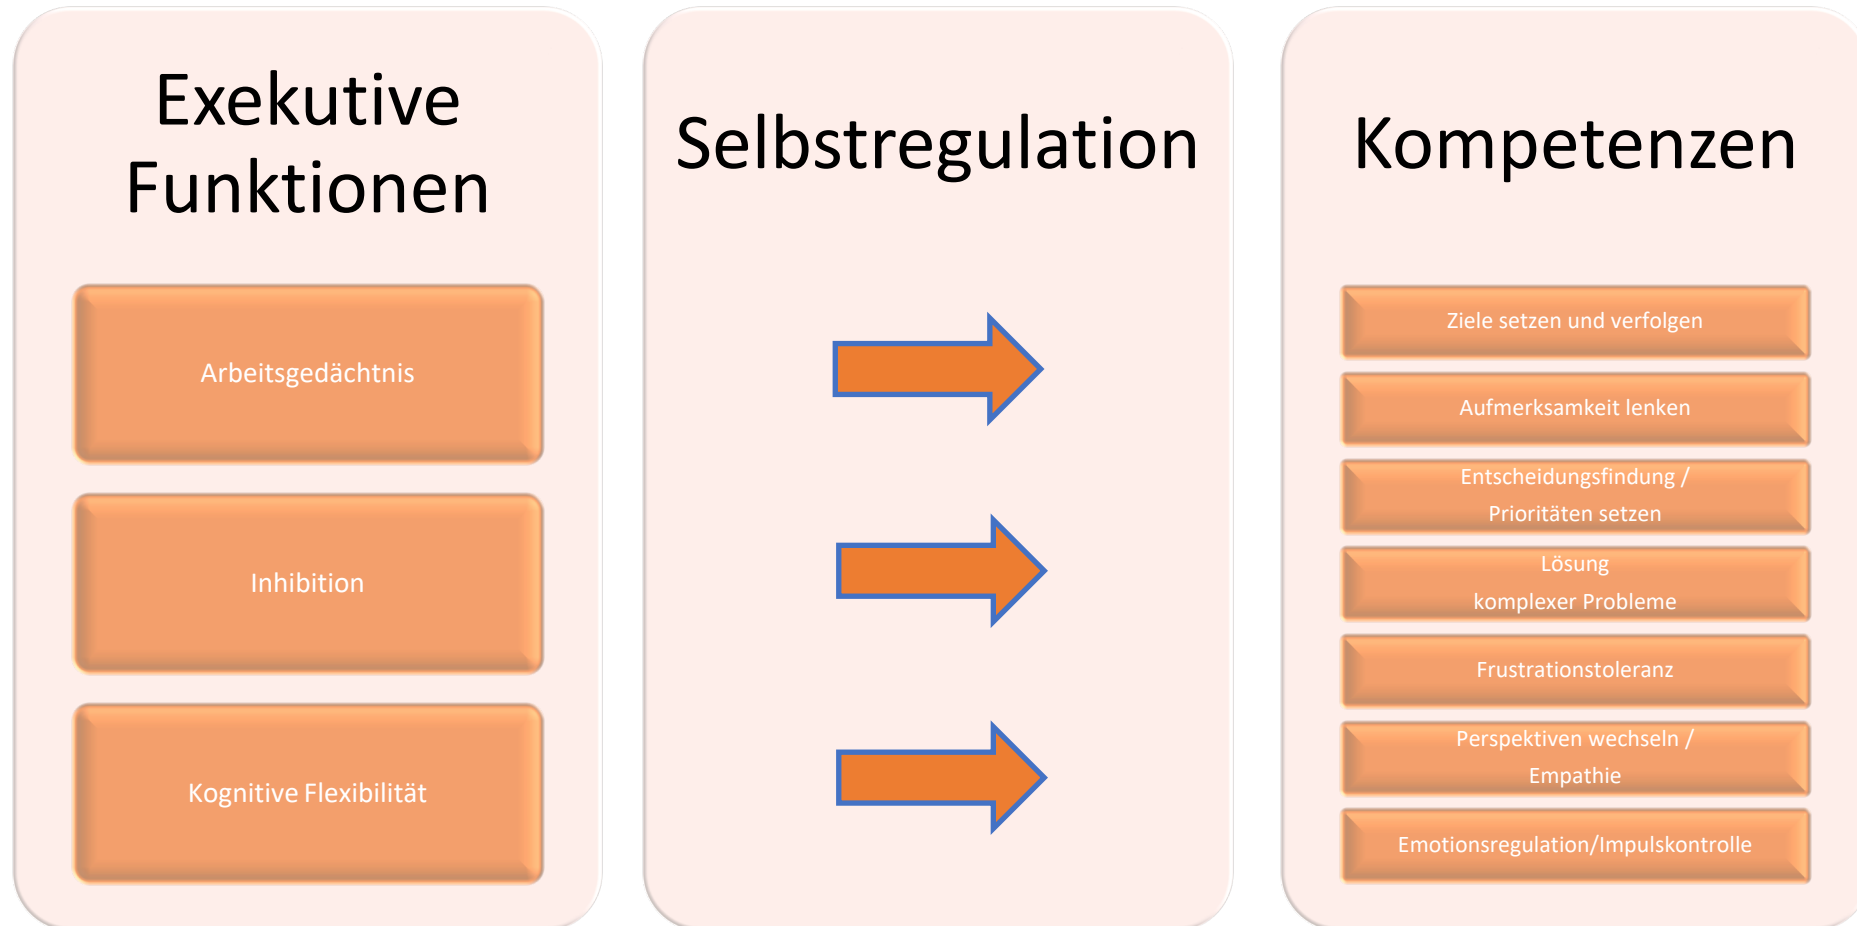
Exekutive Funktionen

Arbeitsgedächtnis

Inhibition

Kognitive Flexibilität

Selbstregulation

Kompetenzen

Ziele setzen und verfolgen

Aufmerksamkeit lenken

Entscheidungsfindung / Prioritäten setzen

Lösung komplexer Probleme

Frustrationstoleranz

Perspektiven wechseln / Empathie

Emotionsregulation/Impulskontrolle